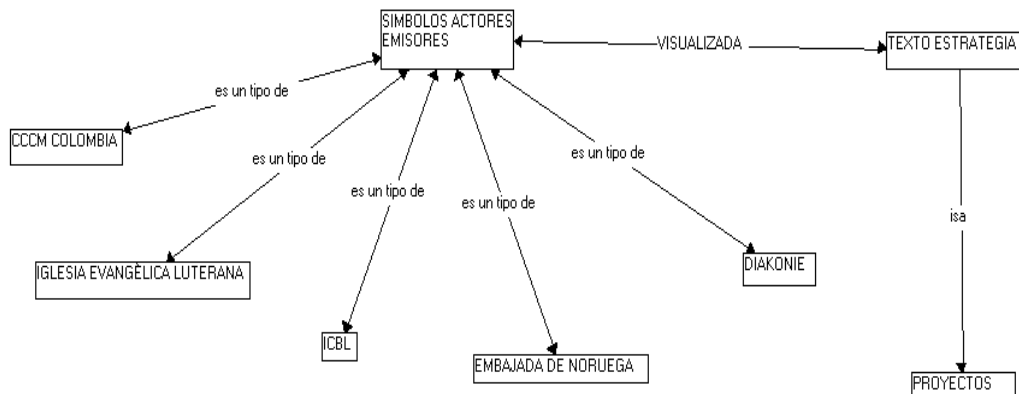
SIMBOLOS ACTORES EMISORES

VISUALIZADA

TEXTO ESTRATEGIA

es un tipo de

CCCM COLOMBIA

es un tipo de

IGLESIA EVANGÈLICA LUTERANA

es un tipo de

ICBL

es un tipo de

EMBAJADA DE NORUEGA

es un tipo de

DIAKONIE

isa

PROYECTOS